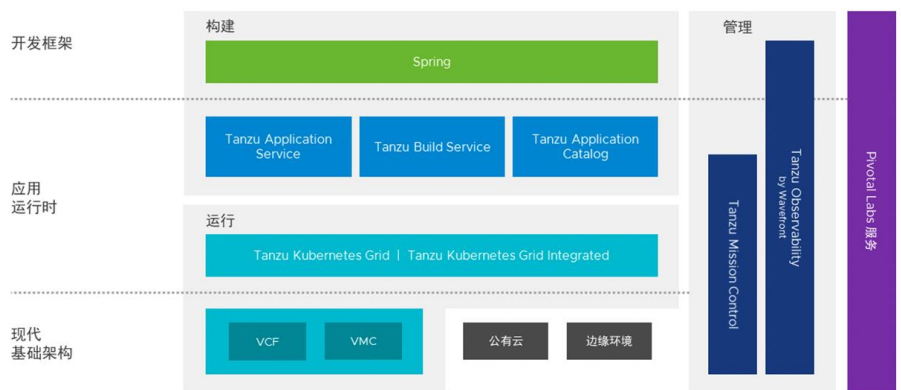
开发框架

构建

Spring

管理

应用运行时

Tanzu Application Service

Tanzu Build Service

Tanzu Application Catalog

运行

Tanzu Kubernetes Grid | Tanzu Kubernetes Grid Integrated

现代基础架构

VCF

VMC

公有云

边缘环境

Tanzu Mission Control

Tanzu Observability by Wavefront

Pivotal Labs 服务